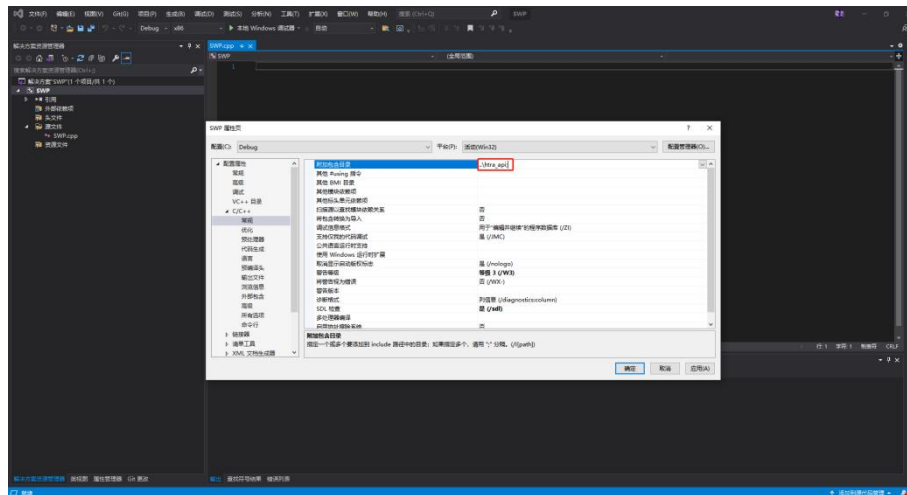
文件(F) 编辑(E) 视图(V) Git(G) 项目(P) 生成(B) 调试(D) 测试(S) 分析(N) 工具(T) 扩展(X) 窗口(W) 帮助(H) 搜索 (Ctrl+Q) SWP

Debug x86 ▶ 本地 Windows 调试器

解决方案资源管理器
搜索解决方案资源管理器(Ctrl+;)
解决方案'SWP'(1 个项目/共 1 个)
SWP
引用
外部依赖项
头文件
源文件
SWP.cpp
资源文件

SWP.cpp
SWP (全局范围)
1

SWP 属性页 ? ×

配置(C): Debug 平台(P): 活动(Win32) 配置管理器(O)...

配置属性
常规
高级
调试
VC++ 目录
C/C++
常规
优化
预处理器
代码生成
语言
预编译头
输出文件
浏览信息
外部包含
高级
所有选项
命令行
链接器
清单工具
XML 文档生成器

| | |
|---|---|
| 附加包含目录 | .\ttra_api; |
| 其他 #using 指令 | |
| 其他 BMI 目录 | |
| 其他模块依赖项 | |
| 其他标头单元依赖项 | |
| 扫描源以查找模块依赖关系 | 否 |
| 将包含转换为导入 | 否 |
| 调试信息格式 | 用于"编辑并继续"的程序数据库 (/ZI) |
| 支持仅我的代码调试 | 是 (/JMC) |
| 公共语言运行时支持 | |
| 使用 Windows 运行时扩展 | |
| 取消显示启动版权标志 | 是 (/nologo) |
| 警告等级 | 等级 3 (/W3) |
| 将警告视为错误 | 否 (/WX-) |
| 警告版本 | |
| 诊断格式 | 列信息 (/diagnostics:column) |
| SDL 检查 | 是 (/sdl) |
| 多处理器编译 | |
| 启用地址擦除系统 | 否 |

附加包含目录
指定一个或多个要添加到 include 路径中的目录；如果有多个，请用 ";" 分隔。(/I[path])

确定 取消 应用(A)

行: 1 字符: 1 制表符 CRLF

解决方案资源管理器 类视图 属性管理器 Git 更改
输出 查找符号结果 错误列表
就绪
添加到源代码管理